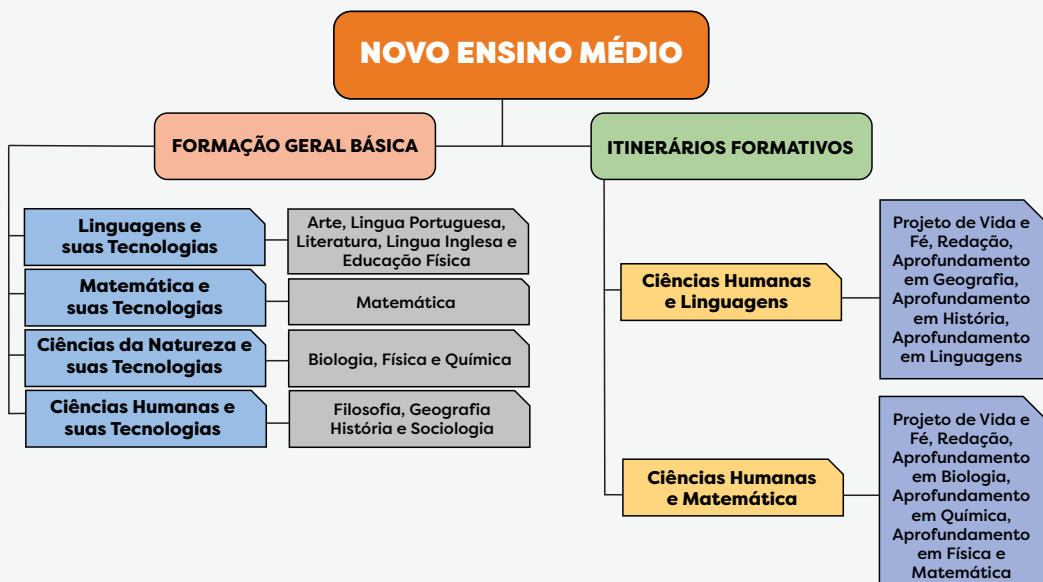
NOVO ENSINO MÉDIO

FORMAÇÃO GERAL BÁSICA

ITINERÁRIOS FORMATIVOS

Linguagens e suas Tecnologias

Arte, Lingua Portuguesa, Literatura, Lingua Inglesa e Educação Física

Matemática e suas Tecnologias

Matemática

Ciências da Natureza e suas Tecnologias

Biologia, Física e Química

Ciências Humanas e suas Tecnologias

Filosofia, Geografia História e Sociologia

Ciências Humanas e Linguagens

Projeto de Vida e Fé, Redação, Aprofundamento em Geografia, Aprofundamento em História, Aprofundamento em Linguagens

Ciências Humanas e Matemática

Projeto de Vida e Fé, Redação, Aprofundamento em Biologia, Aprofundamento em Química, Aprofundamento em Física e Matemática